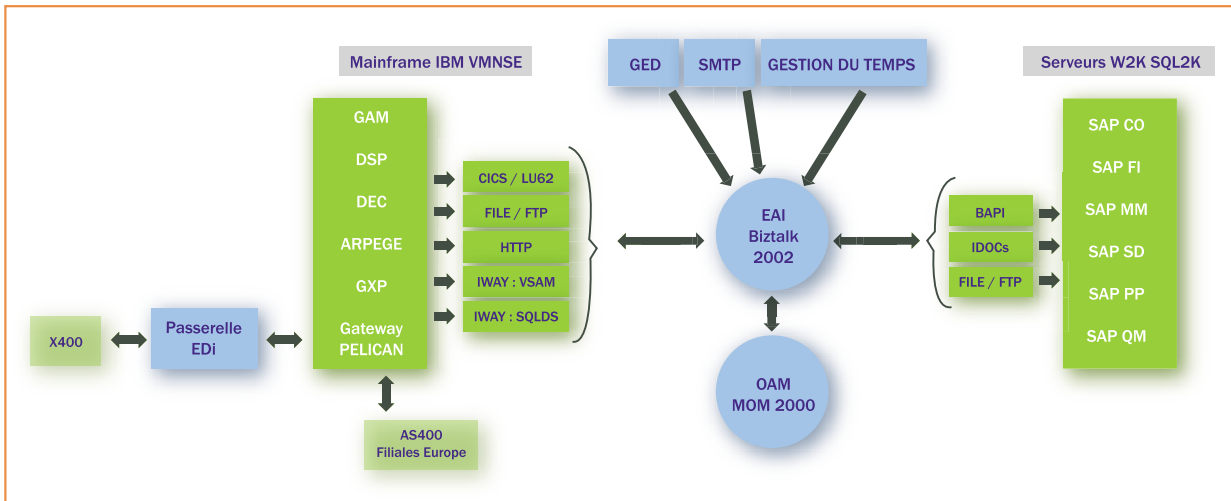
Mainframe IBM VMNSE

GED

SMTP

GESTION DU TEMPS

Serveurs W2K SQL2K

GAM
DSP
DEC
ARPEGE
GXP
Gateway PELICAN

CICS / LU62
FILE / FTP
HTTP
IWAY : VSAM
IWAY : SQLDS

EAI
Biztalk
2002

BAPI
IDOCs
FILE / FTP

SAP CO
SAP FI
SAP MM
SAP SD
SAP PP
SAP QM

X400

Passerelle
EDi

OAM
MOM 2000

AS400
Filiales Europe